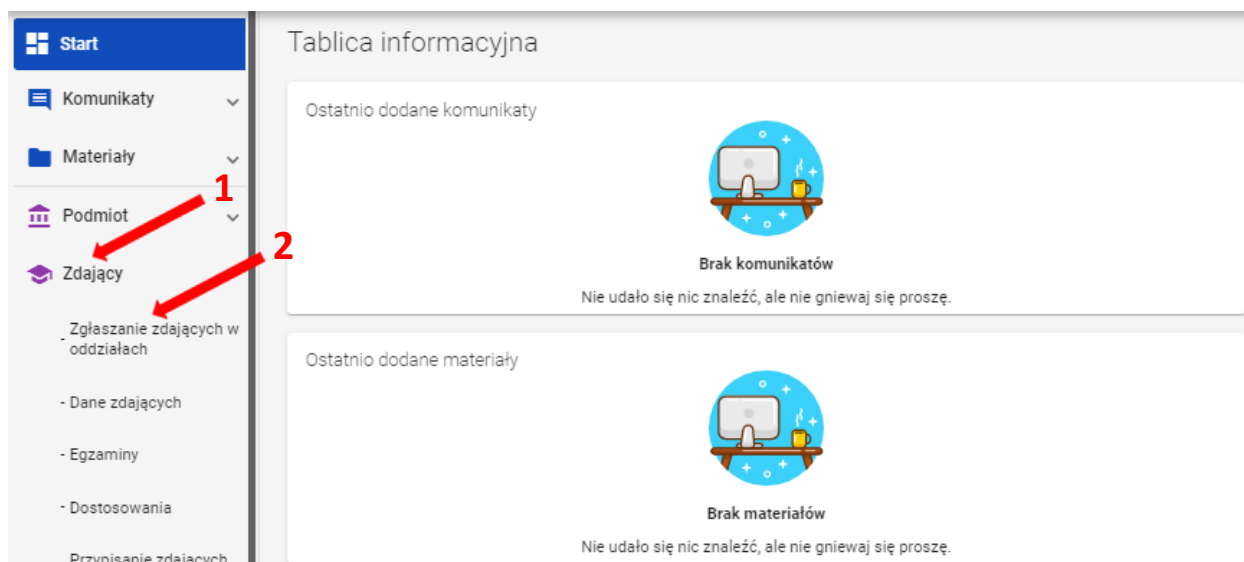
Start

Komunikaty

Materiały

Podmiot

Zdający

- Zgłaszanie zdających w oddziałach

- Dane zdających

- Egzaminy

- Dostosowania

- Przypisanie zdających

1

2

Tablica informacyjna

Ostatnio dodane komunikaty

Brak komunikatów

Nie udało się nic znaleźć, ale nie gniewaj się proszę.

Ostatnio dodane materiały

Brak materiałów

Nie udało się nic znaleźć, ale nie gniewaj się proszę.